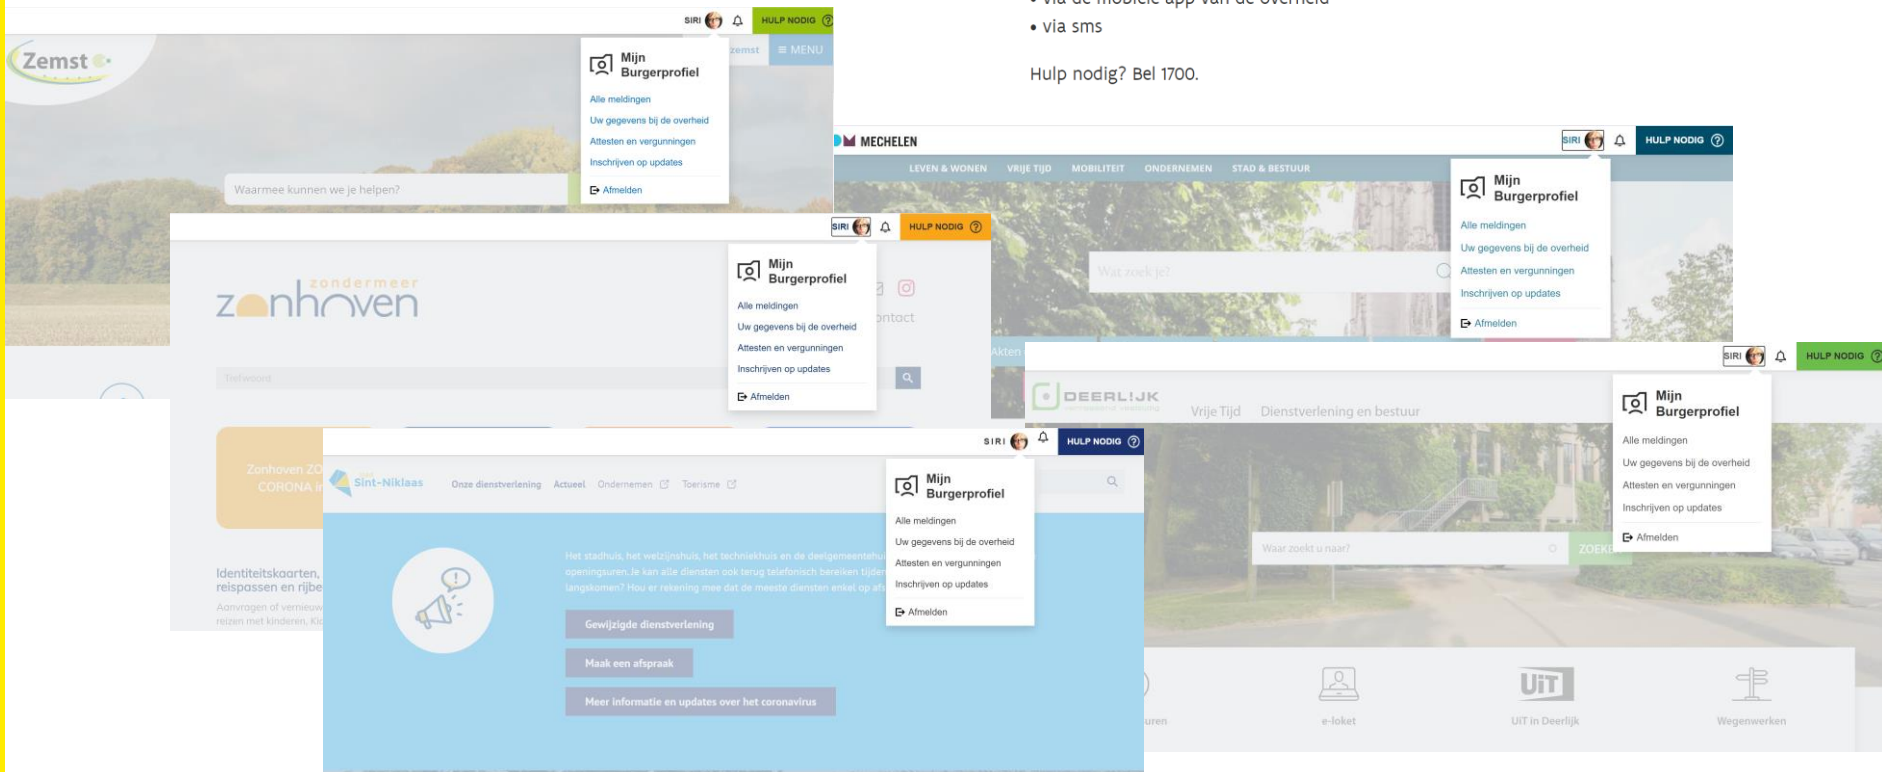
• via sms

Hulp nodig? Bel 1700.

SIRI HULP NODIG

Zemst

zemst ≡ MENU

Mijn Burgerprofiel

Alle meldingen
Uw gegevens bij de overheid
Attesten en vergunningen
Inschrijven op updates
Afmelden

Waarmee kunnen we je helpen?

MECHELEN

SIRI HULP NODIG

LEVEN & WONEN VRIJE TIJD MOBILITEIT ONDERNEMEN STAD & BESTUUR

Mijn Burgerprofiel

Alle meldingen
Uw gegevens bij de overheid
Attesten en vergunningen
Inschrijven op updates
Afmelden

Wat zoek je?

SIRI HULP NODIG

zondermeer zonhoven

Mijn Burgerprofiel

Alle meldingen
Uw gegevens bij de overheid
Attesten en vergunningen
Inschrijven op updates
Afmelden

ontact

Trefwoord

Zonhoven ZO CORONA

Identiteitskaarten, reispassen en rijbe

Aanvragen of vernieuw reizen met kinderen, Ki

SIRI HULP NODIG

DEERLIJK

Vrije Tijd Dienstverlening en bestuur

Mijn Burgerprofiel

Alle meldingen
Uw gegevens bij de overheid
Attesten en vergunningen
Inschrijven op updates
Afmelden

Waar zoekt u naar?

ZOEK

e-loket

UiT in Deerlijk

Wegenwerken

SIRI HULP NODIG

Sint-Niklaas

Onze dienstverlening Actueel Ondernemen Toerisme

Mijn Burgerprofiel

Alle meldingen
Uw gegevens bij de overheid
Attesten en vergunningen
Inschrijven op updates
Afmelden

Het stadhuis, het welzijnshuis, het techniekhuis en de deelgemeentehui openingsuren. Je kan alle diensten ook terug telefonisch bereiken tijde langskomen? Hou er rekening mee dat de meeste diensten enkel op af

Gewijzigde dienstverlening

Maak een afspraak

Meer informatie en updates over het coronavirus